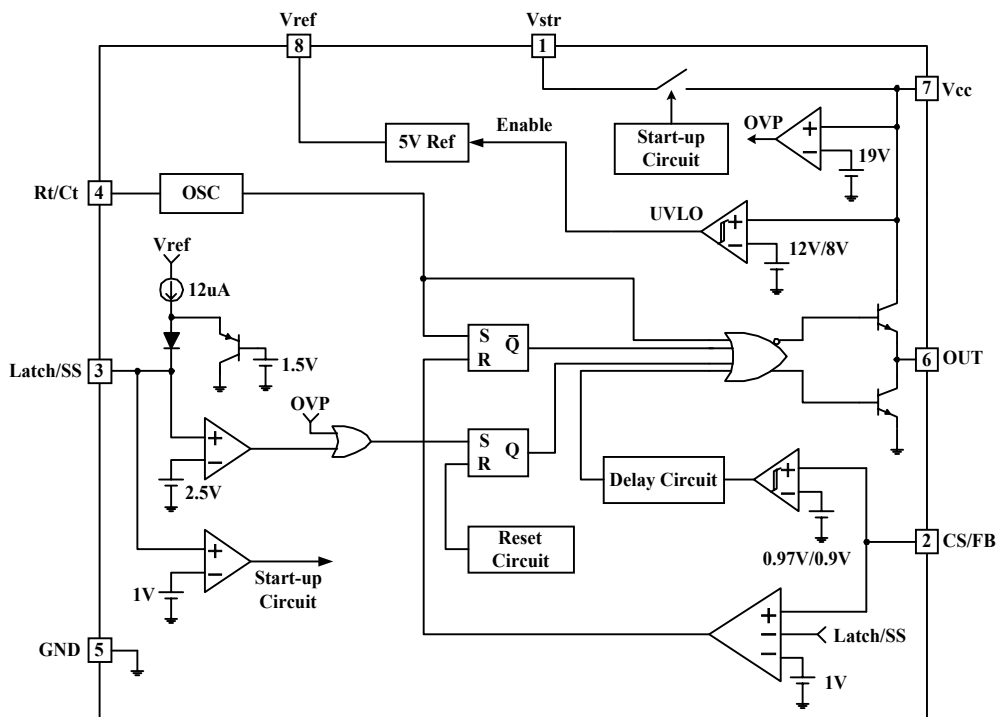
Vref
8
Vstr
1
7
Vcc
Start-up Circuit
OVP
+
−
19V
5V Ref
Enable
Rt/Ct
4
OSC
UVLO
+
−
12V/8V
Vref
12uA
1.5V
Latch/SS
3
S
R
$\bar{Q}$
6
OUT
OVP
+
−
2.5V
S
R
Q
Delay Circuit
+
−
0.97V/0.9V
2
CS/FB
Reset Circuit
+
−
1V
Start-up Circuit
GND
5
+
−
−
Latch/SS
1V